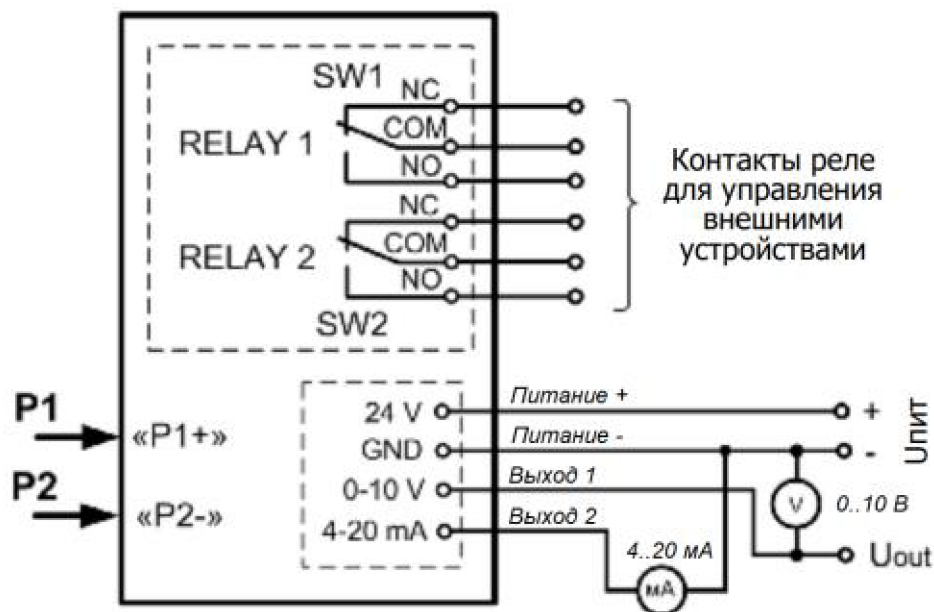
SW1
NC
RELAY 1
COM
NO
NC
RELAY 2
COM
NO
SW2

Контакты реле для управления внешними устройствами

P1
«P1+»
P2
«P2-»

24 V
GND
0-10 V
4-20 mA

Питание +
Питание -
Выход 1
Выход 2

+
-
Uпит

V
0..10 В
4..20 мА
мА
Uout